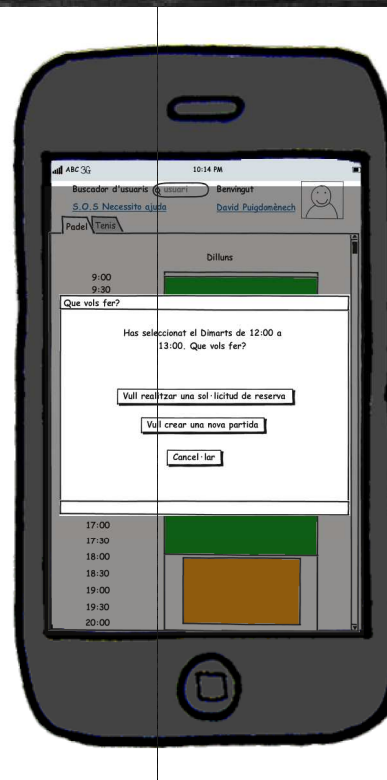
ABC 3G
10:14 PM

Buscador d'usuaris usuari
Benvingut
S.O.S Necessito ajuda
David Puigdomènech

Padel Tenis

Dilluns

9:00
9:30

Que vols fer?

Has seleccionat el Dimarts de 12:00 a 13:00. Que vols fer?

Vull realitzar una sol·licitud de reserva

Vull crear una nova partida

Cancel·lar

17:00
17:30
18:00
18:30
19:00
19:30
20:00